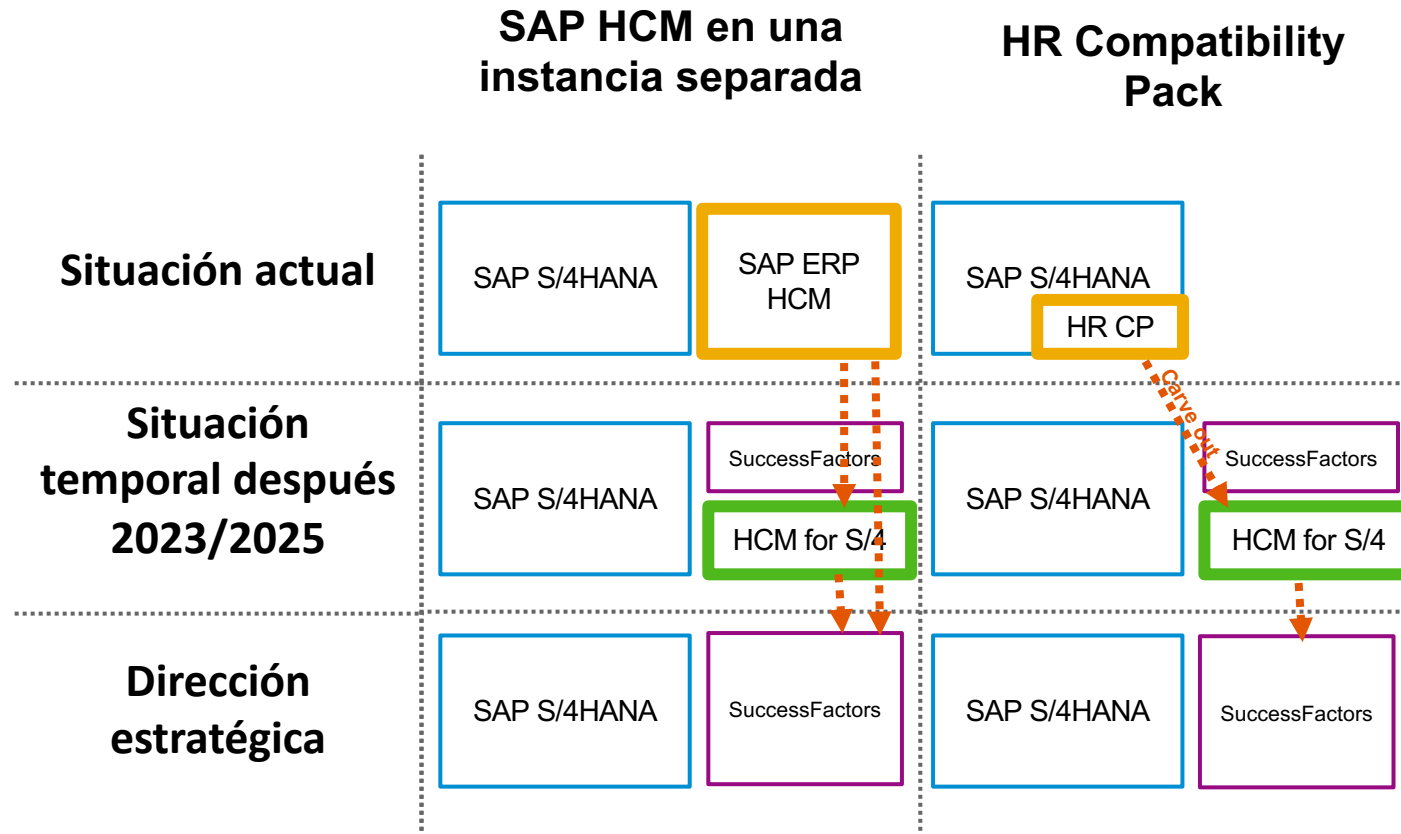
SAP HCM en una instancia separada

HR Compatibility Pack

Situación actual

SAP S/4HANA

SAP ERP HCM

SAP S/4HANA

HR CP

Carve out

Situación temporal después 2023/2025

SAP S/4HANA

SuccessFactors

HCM for S/4

SAP S/4HANA

SuccessFactors

HCM for S/4

Dirección estratégica

SAP S/4HANA

SuccessFactors

SAP S/4HANA

SuccessFactors